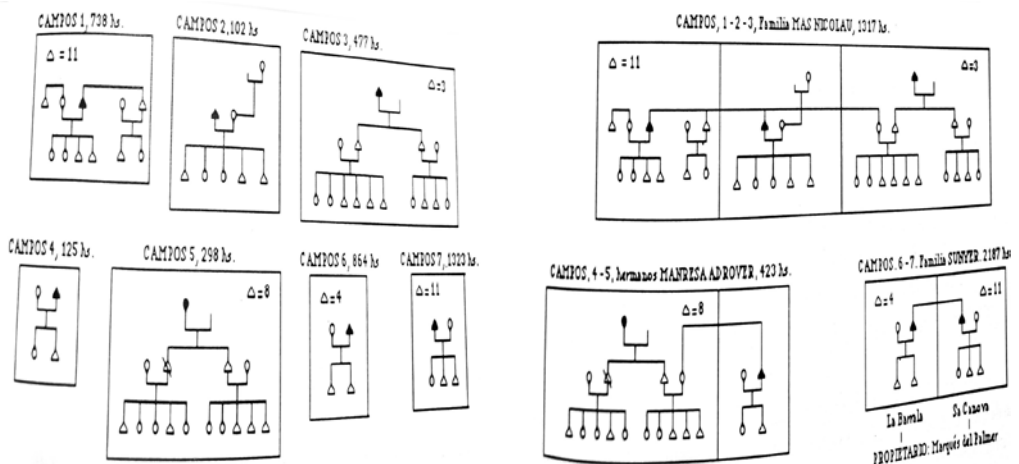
CAMPOS 1, 738 hs.

$\Delta = 11$

CAMPOS 2, 102 hs

CAMPOS 3, 477 hs.

$\Delta = 3$

CAMPOS, 1 - 2 - 3, Familia MAS NICOLAU, 1317 hs.

$\Delta = 11$

$\Delta = 3$

CAMPOS 4, 125 hs.

CAMPOS 5, 298 hs.

$\Delta = 8$

CAMPOS 6, 864 hs

$\Delta = 4$

CAMPOS 7, 1323 hs

$\Delta = 11$

CAMPOS, 4 - 5, hermanos MANRESA ADROVER, 423 hs.

$\Delta = 8$

CAMPOS. 6 - 7. Familia SUNYER. 2187 hs

$\Delta = 4$

$\Delta = 11$

La Barrala

Sa Canova

PROPIETARIO: Marqués del Palmer